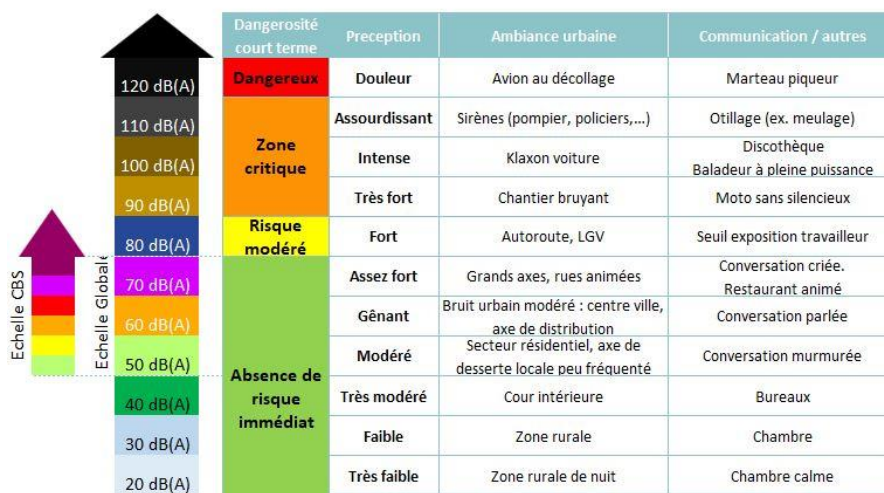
Echelle CBS

Echelle Globale

120 dB(A)
110 dB(A)
100 dB(A)
90 dB(A)
80 dB(A)
70 dB(A)
60 dB(A)
50 dB(A)
40 dB(A)
30 dB(A)
20 dB(A)

| Dangerosité court terme | Preception | Ambiance urbaine | Communication / autres |
|---|---|---|---|
| Dangereux | Douleur | Avion au décollage | Marteau piqueur |
| Zone critique | Assourdissant | Sirènes (pompier, policiers,...) | Otillage (ex. meulage) |
| | Intense | Klaxon voiture | Discothèque Baladeur à pleine puissance |
| | Très fort | Chantier bruyant | Moto sans silencieux |
| Risque modéré | Fort | Autoroute, LGV | Seuil exposition travailleur |
| Absence de risque immédiat | Assez fort | Grands axes, rues animées | Conversation criée. Restaurant animé |
| | Gênant | Bruit urbain modéré : centre ville, axe de distribution | Conversation parlée |
| | Modéré | Secteur résidentiel, axe de desserte locale peu fréquenté | Conversation murmurée |
| | Très modéré | Cour intérieure | Bureaux |
| | Faible | Zone rurale | Chambre |
| | Très faible | Zone rurale de nuit | Chambre calme |